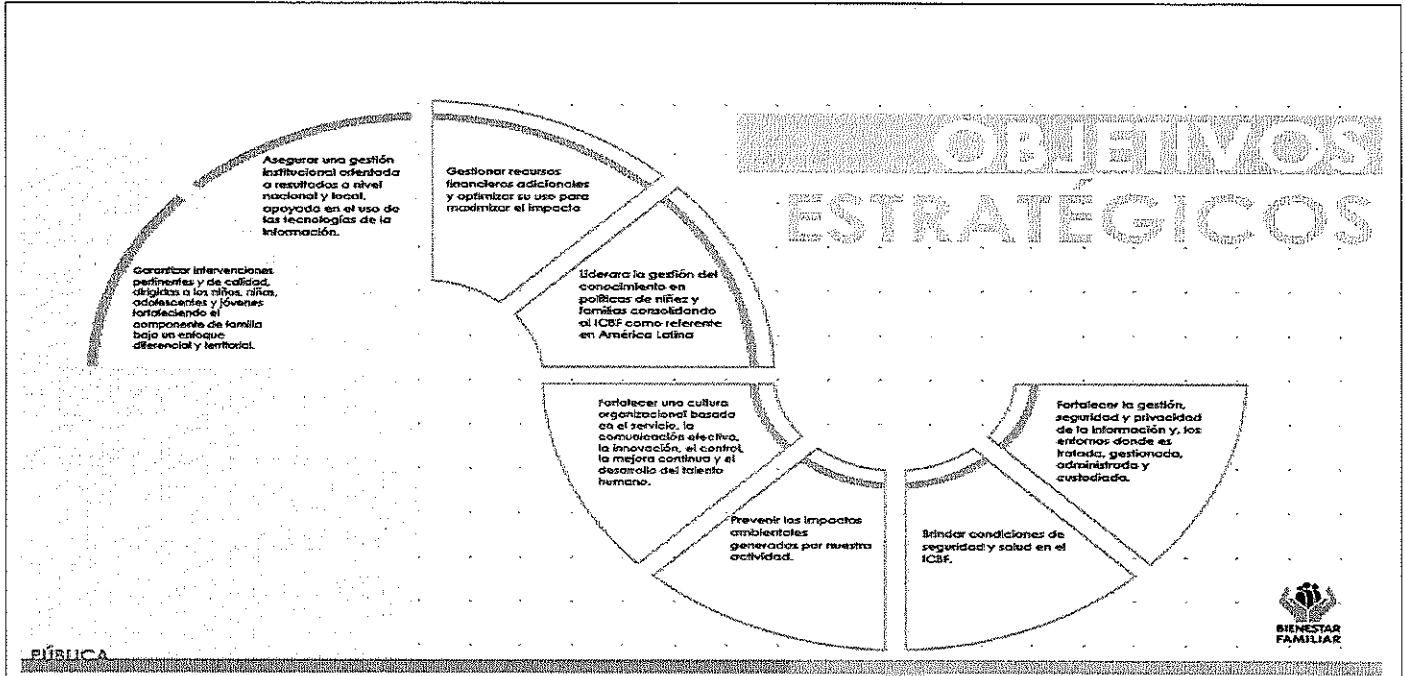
OBJETIVOS ESTRATÉGICOS

Garantizar intervenciones pertinentes y de calidad, dirigidas a los niños, niñas, adolescentes y jóvenes fortaleciendo el componente de familia bajo un enfoque diferencial y territorial.

Asegurar una gestión institucional orientada a resultados a nivel nacional y local, apoyada en el uso de las tecnologías de la información.

Gestionar recursos financieros adicionales y optimizar su uso para maximizar el impacto

Liderar la gestión del conocimiento en políticas de niñez y familias consolidando al ICBF como referente en América Latina

Fortalecer una cultura organizacional basada en el servicio, la comunicación efectiva, la innovación, el control, la mejora continua y el desarrollo del talento humano.

Prevenir los impactos ambientales generados por nuestra actividad.

Brindar condiciones de seguridad y salud en el ICBF.

Fortalecer la gestión, seguridad y privacidad de la información y, los entornos donde es tratada, gestionada, administrada y custodiada.

BIENESTAR FAMILIAR

PÚBLICA